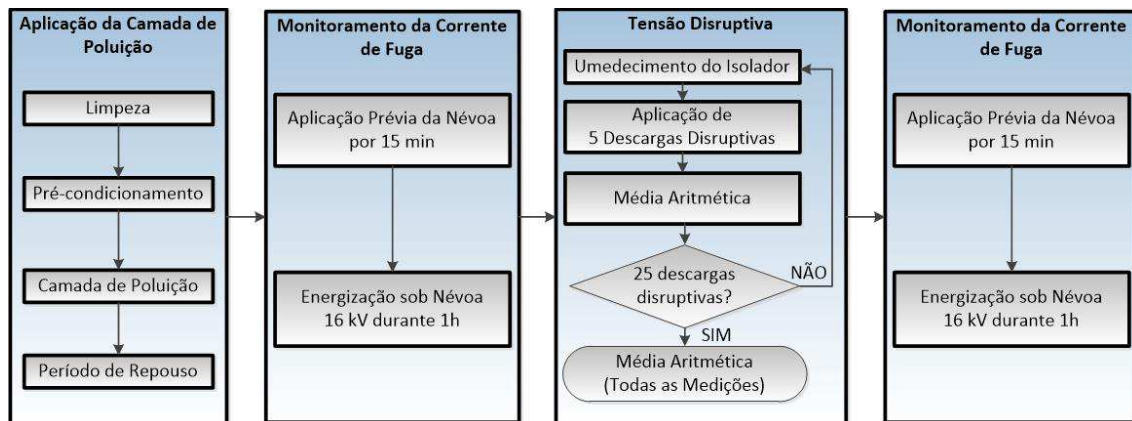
Aplicação da Camada de Poluição

Limpeza

Pré-condicionamento

Camada de Poluição

Período de Repouso

Monitoramento da Corrente de Fuga

Aplicação Prévia da Névoa por 15 min

Energização sob Névoa 16 kV durante 1h

Tensão Disruptiva

Umedecimento do Isolador

Aplicação de 5 Descargas Disruptivas

Média Aritmética

25 descargas disruptivas?

NÃO

SIM

Média Aritmética (Todas as Medições)

Monitoramento da Corrente de Fuga

Aplicação Prévia da Névoa por 15 min

Energização sob Névoa 16 kV durante 1h